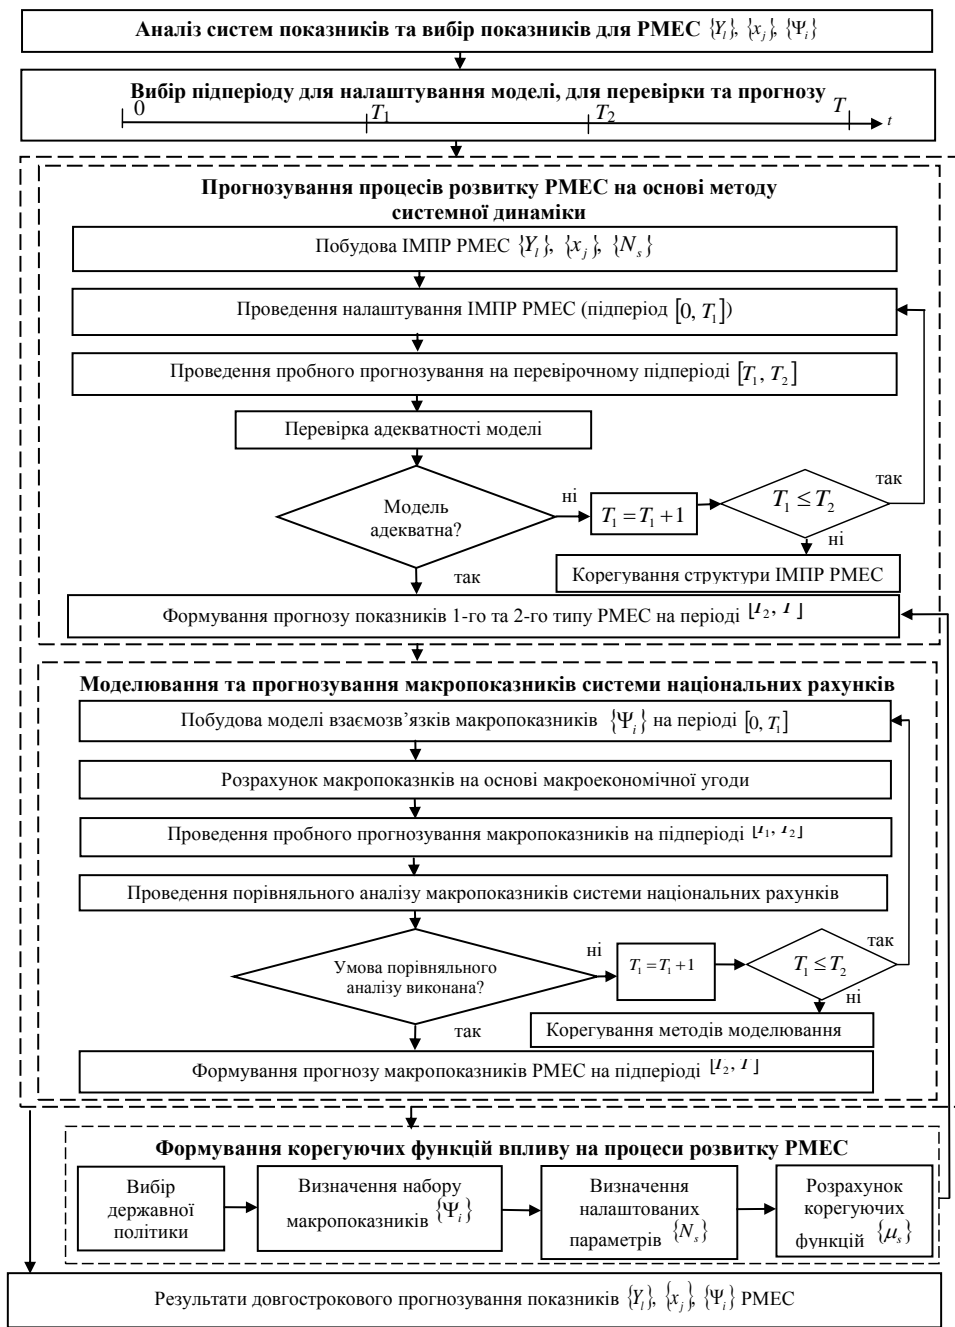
Аналіз систем показників та вибір показників для РМЕС $\{Y_l\}, \{x_j\}, \{\Psi_i\}$

Вибір підперіоду для налаштування моделі, для перевірки та прогнозу
0 $T_1$ $T_2$ $T$ $t$

Прогнозування процесів розвитку РМЕС на основі методу системної динаміки

Побудова ІМПР РМЕС $\{Y_l\}, \{x_j\}, \{N_s\}$

Проведення налаштування ІМПР РМЕС (підперіод $[0, T_1]$)

Проведення пробного прогнозування на перевірочному підперіоді $[T_1, T_2]$

Перевірка адекватності моделі

Модель адекватна?

ні

$T_1 = T_1 + 1$

$T_1 \leq T_2$

так

ні

так

Корегування структури ІМПР РМЕС

Формування прогнозу показників 1-го та 2-го типу РМЕС на періоді $[T_2, T]$

Моделювання та прогнозування макропоказників системи національних рахунків

Побудова моделі взаємозв’язків макропоказників $\{\Psi_i\}$ на періоді $[0, T_1]$

Розрахунок макропоказнків на основі макроекономічної угоди

Проведення пробного прогнозування макропоказників на підперіоді $[T_1, T_2]$

Проведення порівняльного аналізу макропокасників системи національних рахунків

Умова порівняльного аналізу виконана?

ні

$T_1 = T_1 + 1$

$T_1 \leq T_2$

так

ні

так

Корегування методів моделювання

Формування прогнозу макропоказників РМЕС на підперіоді $[T_2, T]$

Формування корегуючих функцій впливу на процеси розвитку РМЕС

Вибір державної політики

Визначення набору макропоказників $\{\Psi_i\}$

Визначення налаштованих параметрів $\{N_s\}$

Розрахунок корегуючих функцій $\{\mu_s\}$

Результати довгострокового прогнозування показників $\{Y_l\}, \{x_j\}, \{\Psi_i\}$ РМЕС